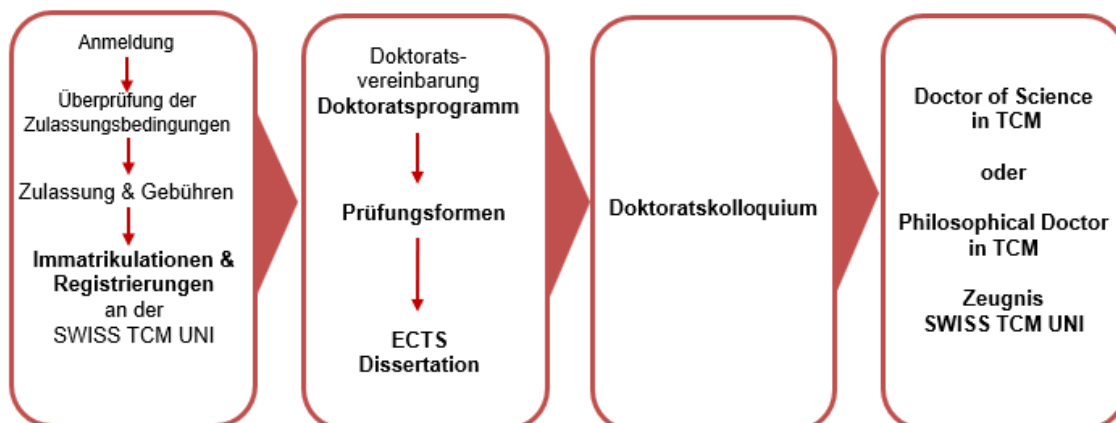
Anmeldung

Überprüfung der Zulassungsbedingungen

Zulassung & Gebühren

Immatrikulationen & Registrierungen an der SWISS TCM UNI

Doktorats-vereinbarung Doktoratsprogramm

Prüfungsformen

ECTS Dissertation

Doktoratskolloquium

Doctor of Science in TCM

oder

Philosophical Doctor in TCM

Zeugnis SWISS TCM UNI